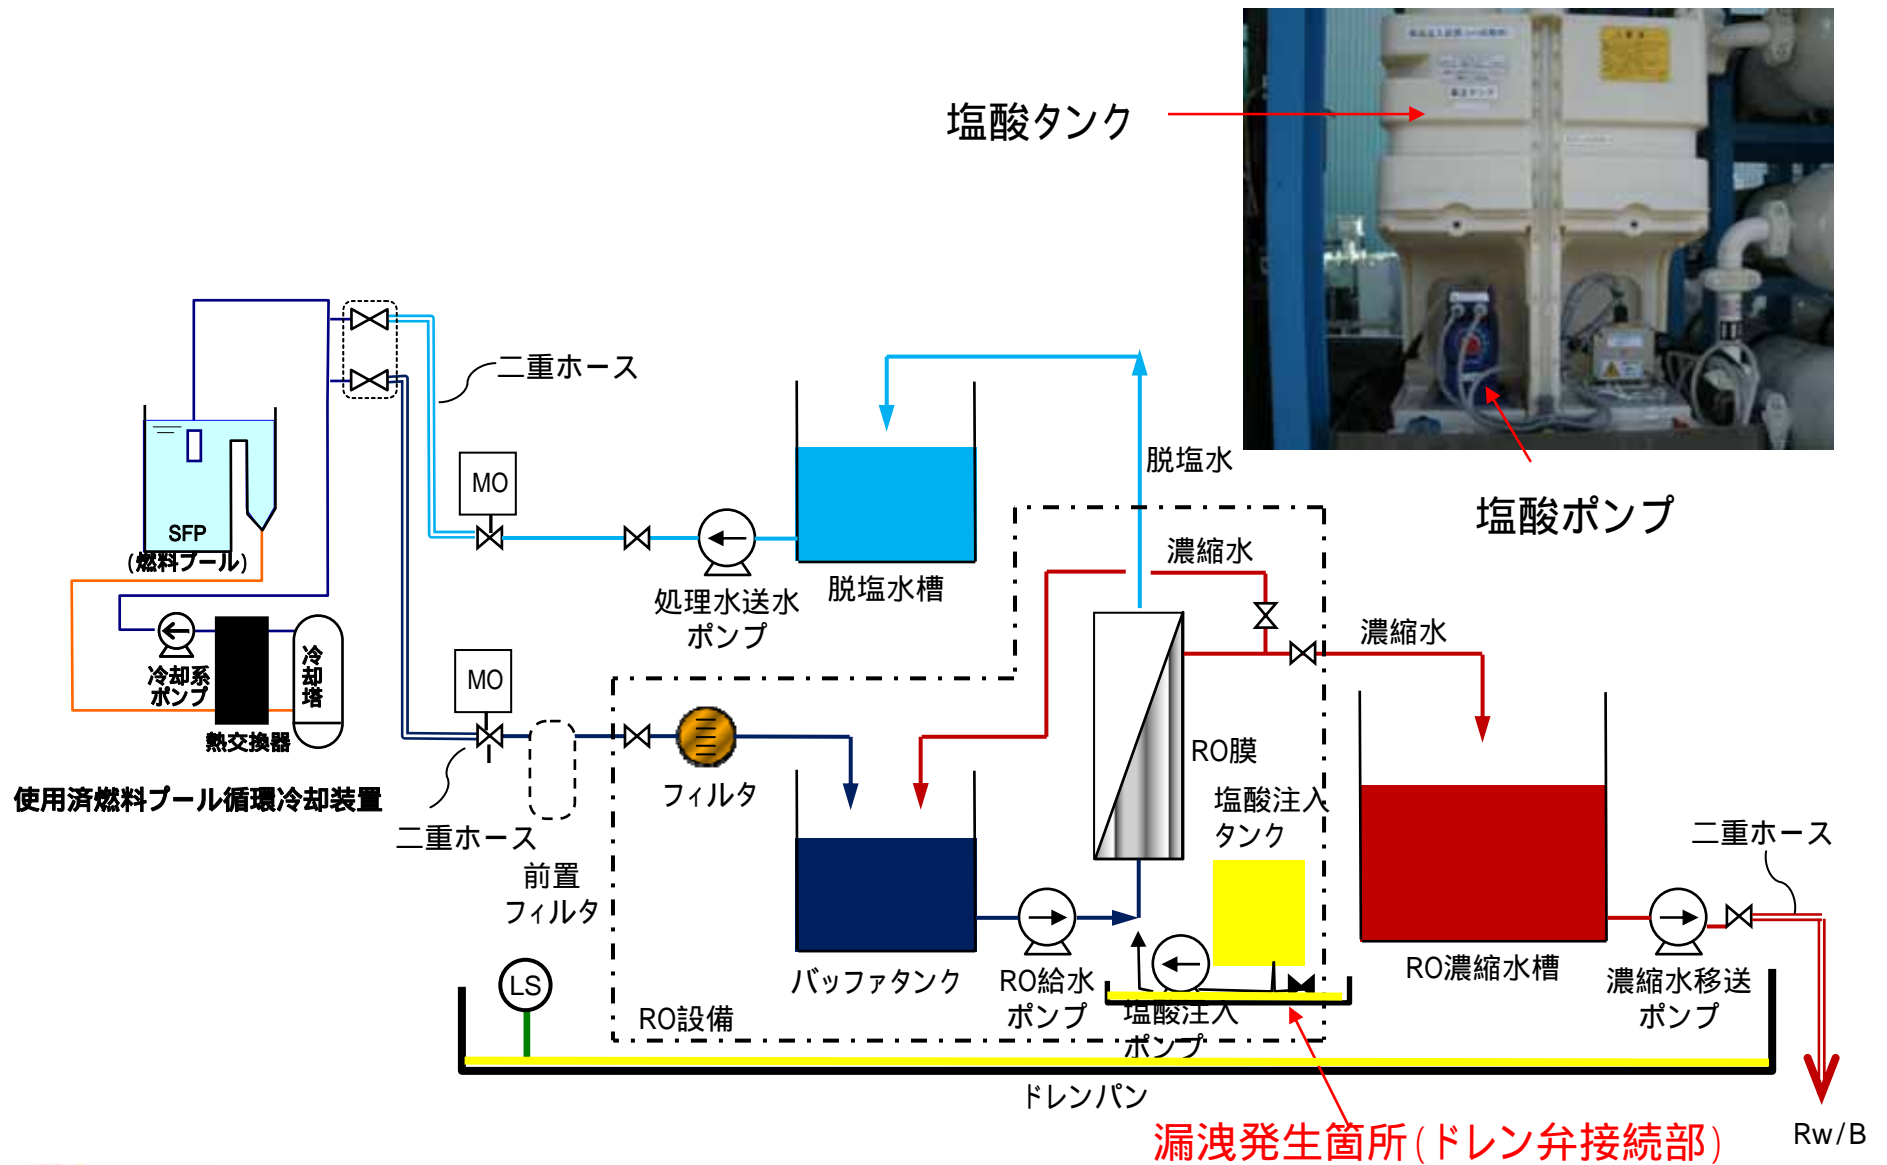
塩酸タンク

塩酸ポンプ

二重ホース

MO

SFP
（燃料プール）

冷却系ポンプ

冷却塔

熱交換器

使用済燃料プール循環冷却装置

処理水送水ポンプ

脱塩水槽

脱塩水

濃縮水

濃縮水

MO

フィルタ

RO膜

塩酸注入タンク

二重ホース

二重ホース

前置フィルタ

バッファタンク

RO給水ポンプ

塩酸注入ポンプ

RO濃縮水槽

濃縮水移送ポンプ

LS

RO設備

ドレンパン

漏洩発生箇所（ドレン弁接続部）

Rw/B